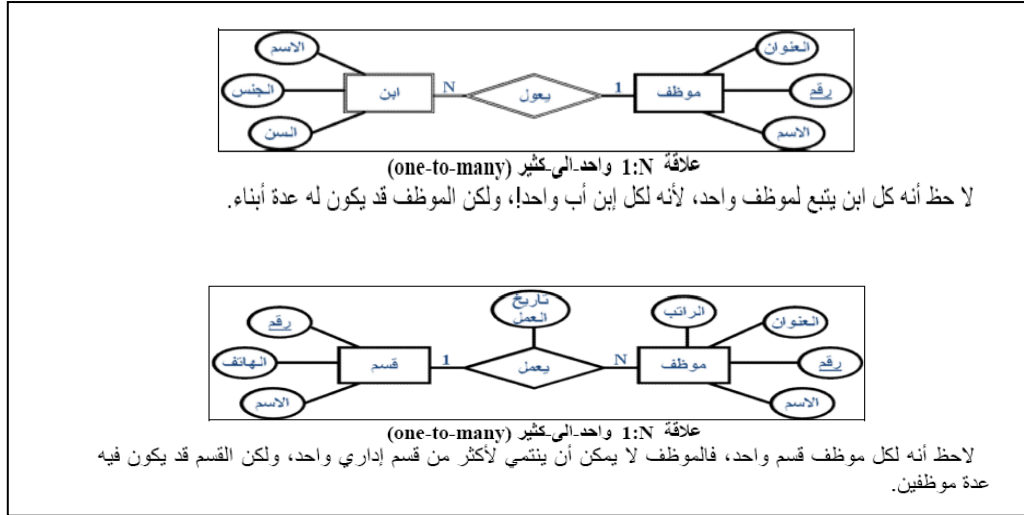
العنوان
الاسم
رقم
الجنس
ابن
N
يعول
1
موظف
السن
الاسم

علاقة 1:N واحد-الى-كثير (one-to-many)
لا حظ أنه كل ابن يتبع لموظف واحد، لأنه لكل إبن أب واحدا، ولكن الموظف قد يكون له عدة أبناء.

تاريخ العمل
الراتب
رقم
العنوان
الهاتف
قسم
1
يعمل
N
موظف
رقم
الاسم
الاسم

علاقة 1:N واحد-الى-كثير (one-to-many)
لاحظ أنه لكل موظف قسم واحد، فالموظف لا يمكن أن ينتمي لأكثر من قسم إداري واحد، ولكن القسم قد يكون فيه عدة موظفين.